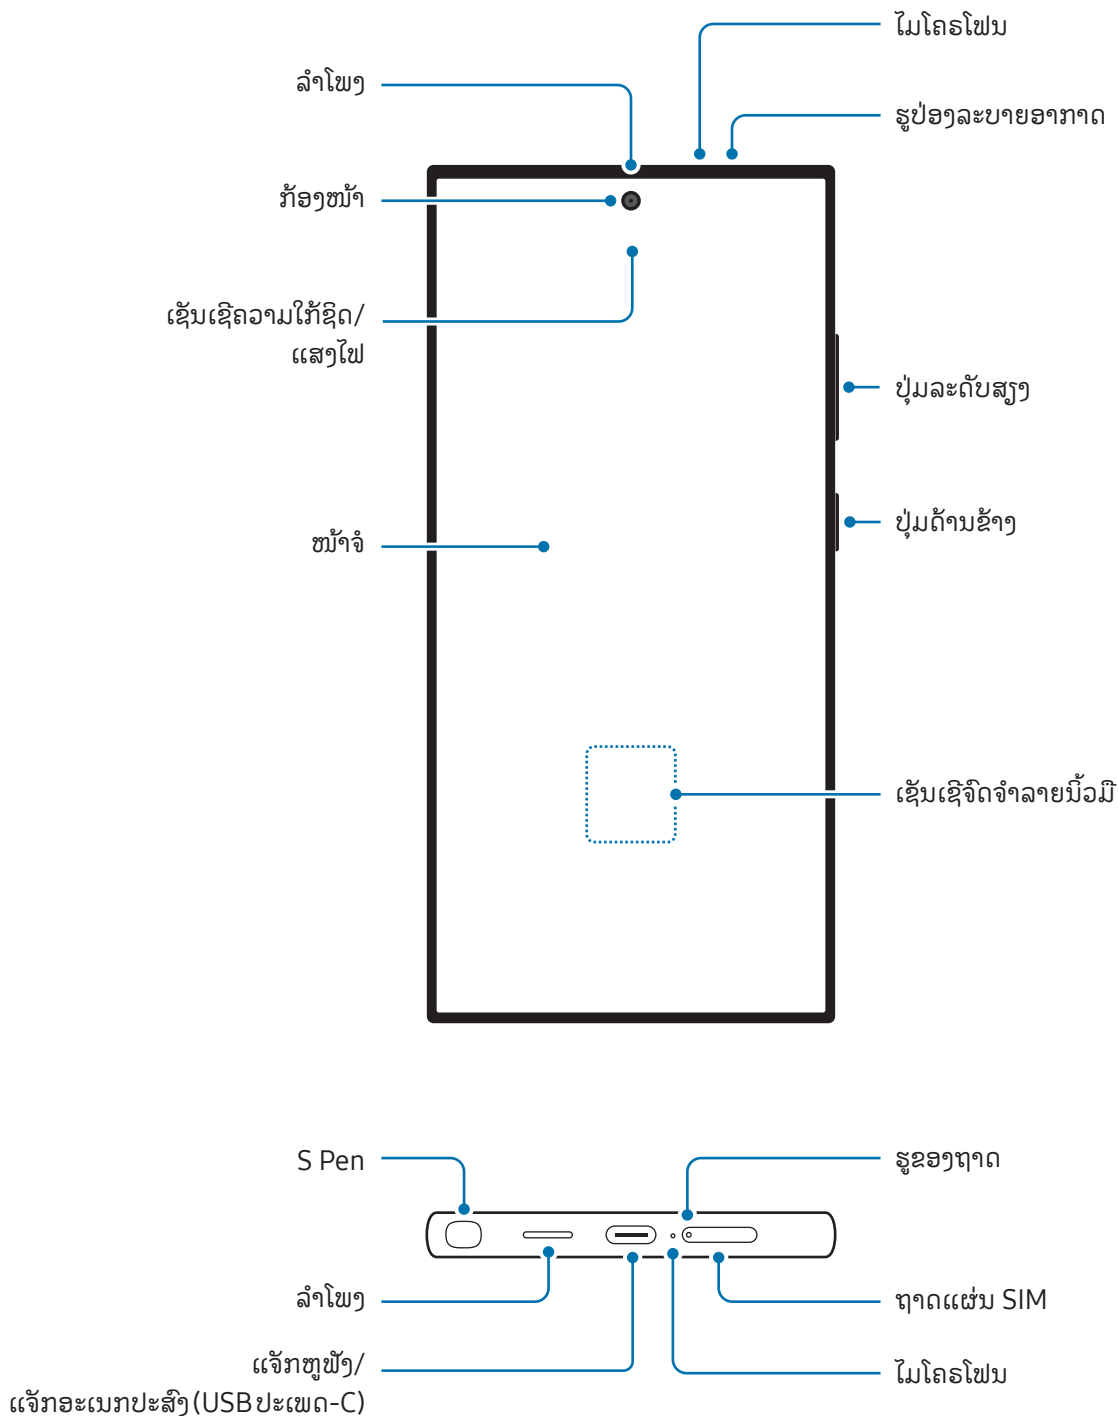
ໄມໂຄຣໂຟນ

ລຳໂພງ

ຮູປ່ອງລະບາຍອາກາດ

ກ້ອງໜ້າ

ເຊັນເຊີຄວາມໃກ້ຊິດ/ ແສງໄຟ

ປຸ່ມລະດັບສຽງ

ປຸ່ມດ້ານຂ້າງ

ໜ້າຈໍ

ເຊັນເຊີຈົດຈຳລາຍນິ້ວມື

S Pen

ຮູຂອງຖາດ

ລຳໂພງ

ຖາດແຜ່ນ SIM

ແຈັກຫູຟັງ/ ແຈັກອະເນກປະສົງ (USB ປະເພດ-C)

ໄມໂຄຣໂຟນ